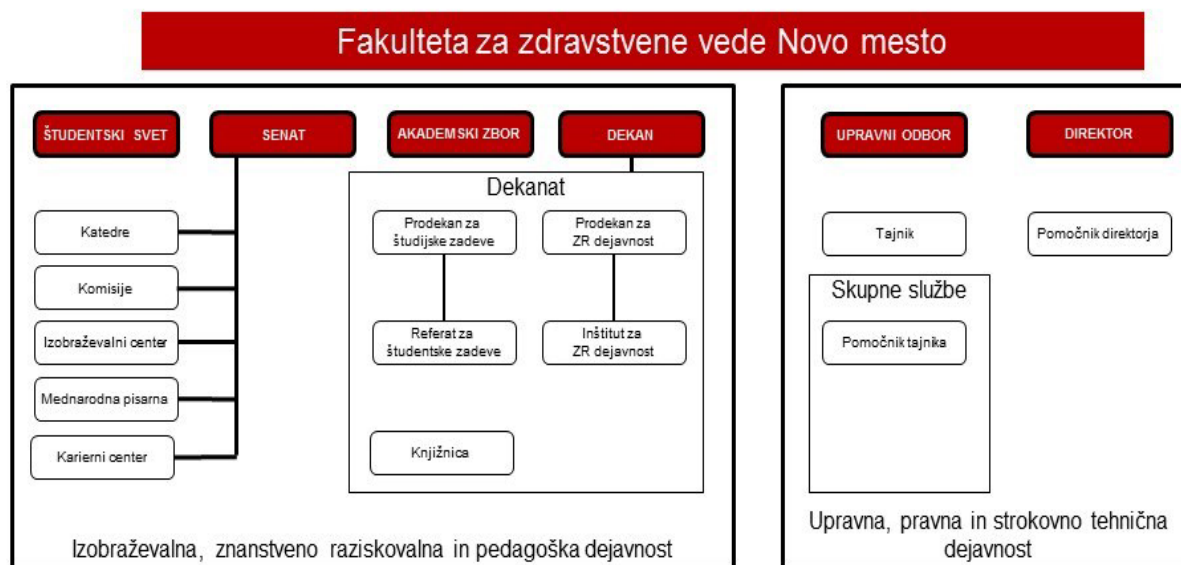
Fakulteta za zdravstvene vede Novo mesto

ŠTUDENTSKI SVET

SENAT

AKADEMSKI ZBOR

DEKAN

Dekanat

Katedre

Komisije

Izobraževalni center

Mednarodna pisarna

Karierni center

Prodekan za študijske zadeve

Prodekan za ZR dejavnost

Referat za študentske zadeve

Inštitut za ZR dejavnost

Knjižnica

Izobraževalna, znanstveno raziskovalna in pedagoška dejavnost

UPRAVNI ODBOR

DIREKTOR

Tajnik

Pomočnik direktorja

Skupne službe

Pomočnik tajnika

Upravna, pravna in strokovno tehnična dejavnost